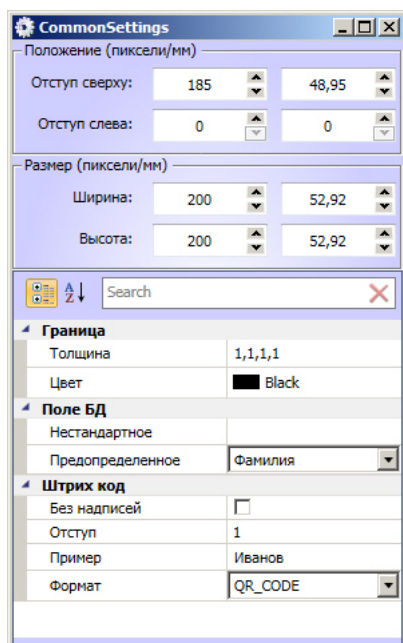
CommonSettings

Положение (пиксели/мм)

Отступ сверху: 185 48,95

Отступ слева: 0 0

Размер (пиксели/мм)

Ширина: 200 52,92

Высота: 200 52,92

Search

Граница

| Толщина | 1,1,1,1 |
|---|---|
| Цвет | Black |

Поле БД

| Нестандартное | |
|---|---|
| Предопределенное | Фамилия |

Штрих код

| Без надписей | |
|---|---|
| Отступ | 1 |
| Пример | Иванов |
| Формат | QR_CODE |